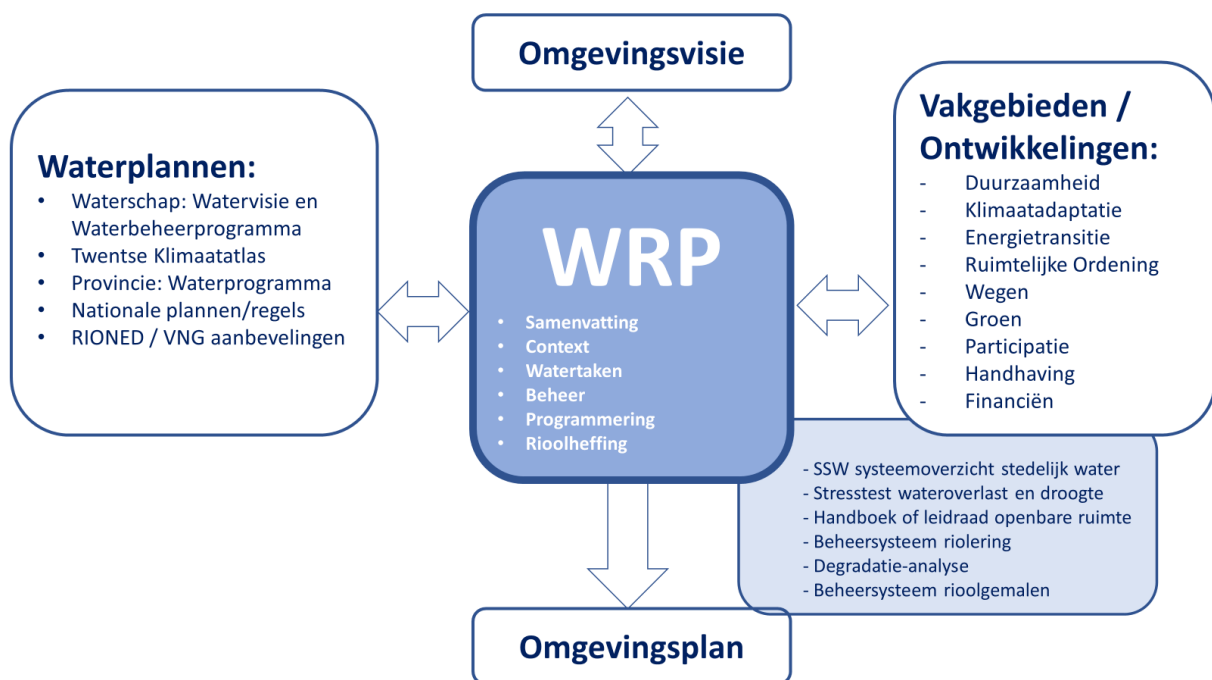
Omgevingsvisie

Waterplannen:
- Waterschap: Watervisie en Waterbeheerprogramma
- Twentse Klimaatatlas
- Provincie: Waterprogramma
- Nationale plannen/regels
- RIONED / VNG aanbevelingen

WRP
- Samenvatting
- Context
- Watertaken
- Beheer
- Programmering
- Rioolheffing

Vakgebieden / Ontwikkelingen:
- Duurzaamheid
- Klimaatadaptatie
- Energietransitie
- Ruimtelijke Ordening
- Wegen
- Groen
- Participatie
- Handhaving
- Financiën

- SSW systeemoverzicht stedelijk water
- Stresstest wateroverlast en droogte
- Handboek of leidraad openbare ruimte
- Beheersysteem riolering
- Degradatie-analyse
- Beheersysteem rioolgemalen

Omgevingsplan